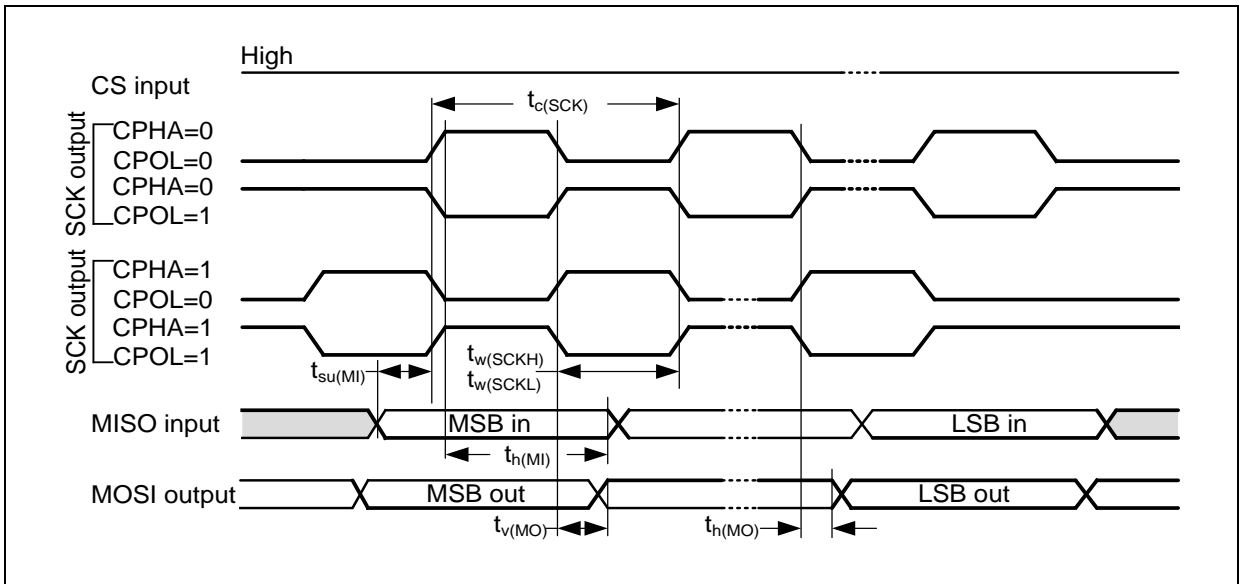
High

CS input

$t_{c(SCK)}$

SCK output

CPHA=0

CPOL=0

CPHA=0

CPOL=1

SCK output

CPHA=1

CPOL=0

CPHA=1

CPOL=1

$t_{su(MI)}$

$t_{w(SCKH)}$

$t_{w(SCKL)}$

MISO input

MSB in

LSB in

$t_{h(MI)}$

MOSI output

MSB out

LSB out

$t_{v(MO)}$

$t_{h(MO)}$